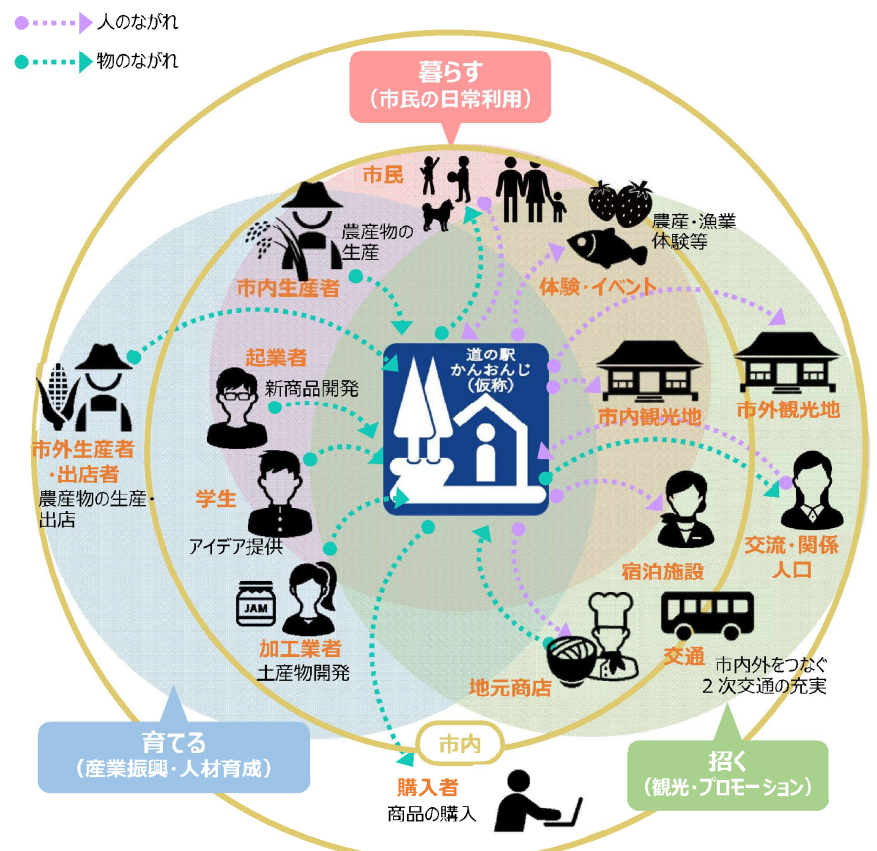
人のながれ

物のながれ

暮らす
（市民の日常利用）

市民

農産物の生産

市内生産者

農産・漁業体験等

体験・イベント

起業者

新商品開発

道の駅
かんおんじ
（仮称）

市外生産者・出店者
農産物の生産・出店

学生

アイデア提供

市内観光地

市外観光地

交流・関係人口

宿泊施設

JAM

加工業者
土産物開発

交通

市内外をつなぐ２次交通の充実

地元商店

育てる
（産業振興・人材育成）

市内

購入者
商品の購入

招く
（観光・プロモーション）